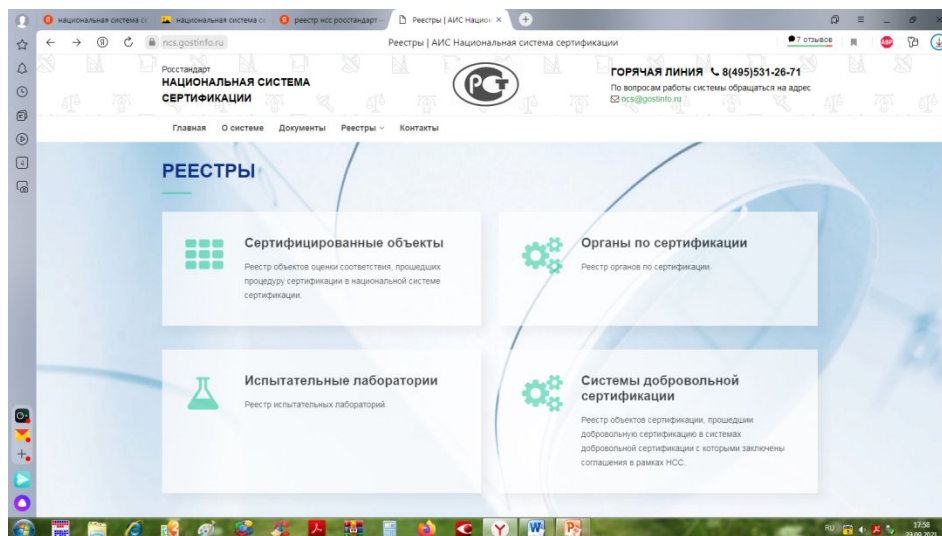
национальная система с | национальная система с | реестр нсс росстандарт | Реестры | АИС Национ ×

ncs.gostinfo.ru

Реестры | АИС Национальная система сертификации

7 отзывов

Росстандарт
НАЦИОНАЛЬНАЯ СИСТЕМА СЕРТИФИКАЦИИ

ГОРЯЧАЯ ЛИНИЯ 8(495)531-26-71
По вопросам работы системы обращаться на адрес
ncs@gostinfo.ru

Главная О системе Документы Реестры Контакты

РЕЕСТРЫ

Сертифицированные объекты
Реестр объектов оценки соответствия, прошедших процедуру сертификации в национальной системе сертификации.

Органы по сертификации
Реестр органов по сертификации.

Испытательные лаборатории
Реестр испытательных лабораторий.

Системы добровольной сертификации
Реестр объектов сертификации, прошедших добровольную сертификацию в системах добровольной сертификации с которыми заключены соглашения в рамках НСС.

RU 17:58